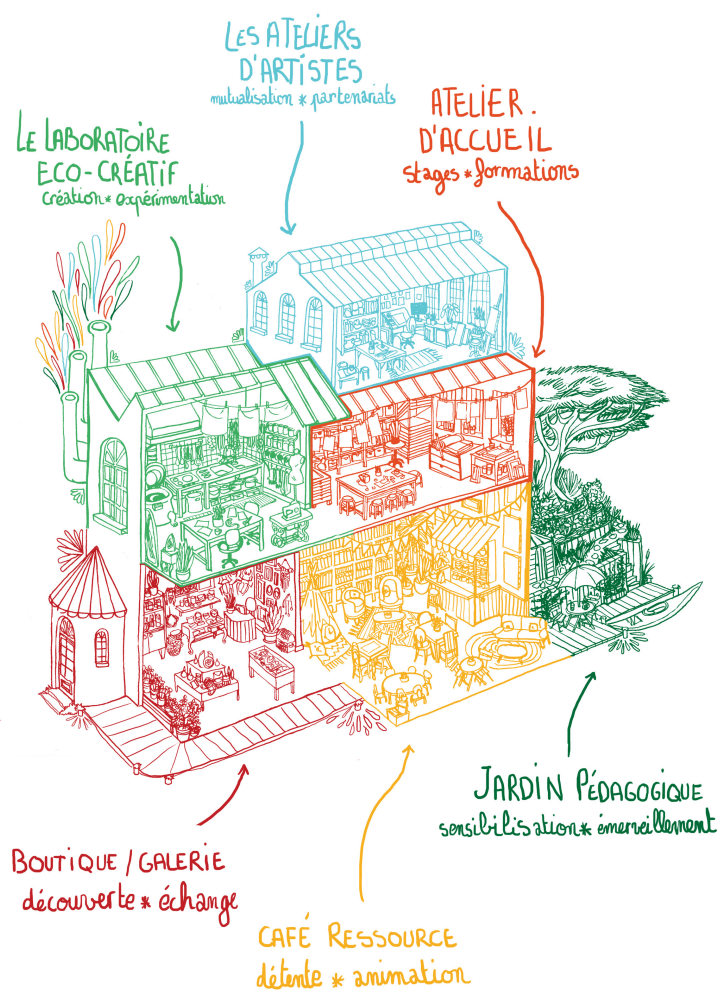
LES ATELIERS D'ARTISTES
mutualisation * partenariats

ATELIER D'ACCUEIL
stages * formations

LE LABORATOIRE ECO-CRÉATIF
création * expérimentation

JARDIN PÉDAGOGIQUE
sensibilisation * émerveillement

BOUTIQUE / GALERIE
découverte * échange

CAFÉ RESSOURCE
détente * animation